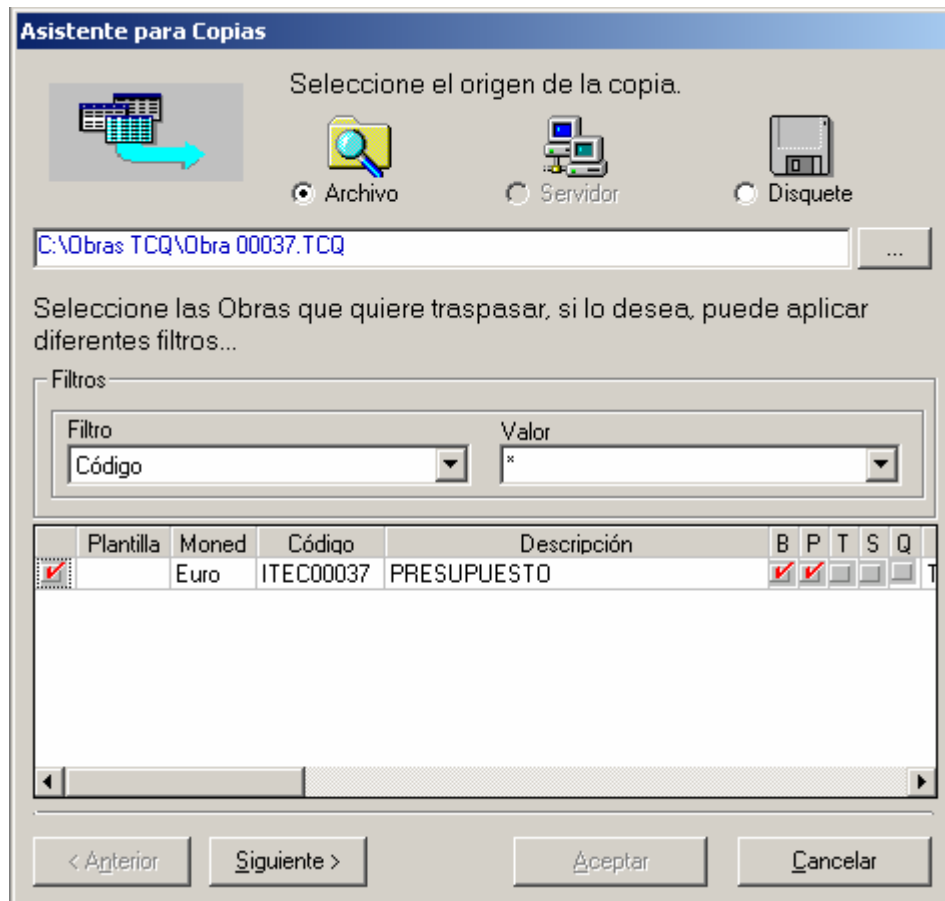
Asistente para Copias

Seleccione el origen de la copia.

Archivo

Servidor

Disquete

C:\Obras TCQ\Obra 00037.TCQ

...

Seleccione las Obras que quiere traspasar, si lo desea, puede aplicar diferentes filtros...

Filtros

Filtro

Código

Valor

*

|  | Plantilla | Moned | Código | Descripción | B | P | T | S | Q |
|---|---|---|---|---|---|---|---|---|---|
|  |  | Euro | ITEC00037 | PRESUPUESTO |  |  |  |  |  |

< Anterior

Siguiente >

Aceptar

Cancelar